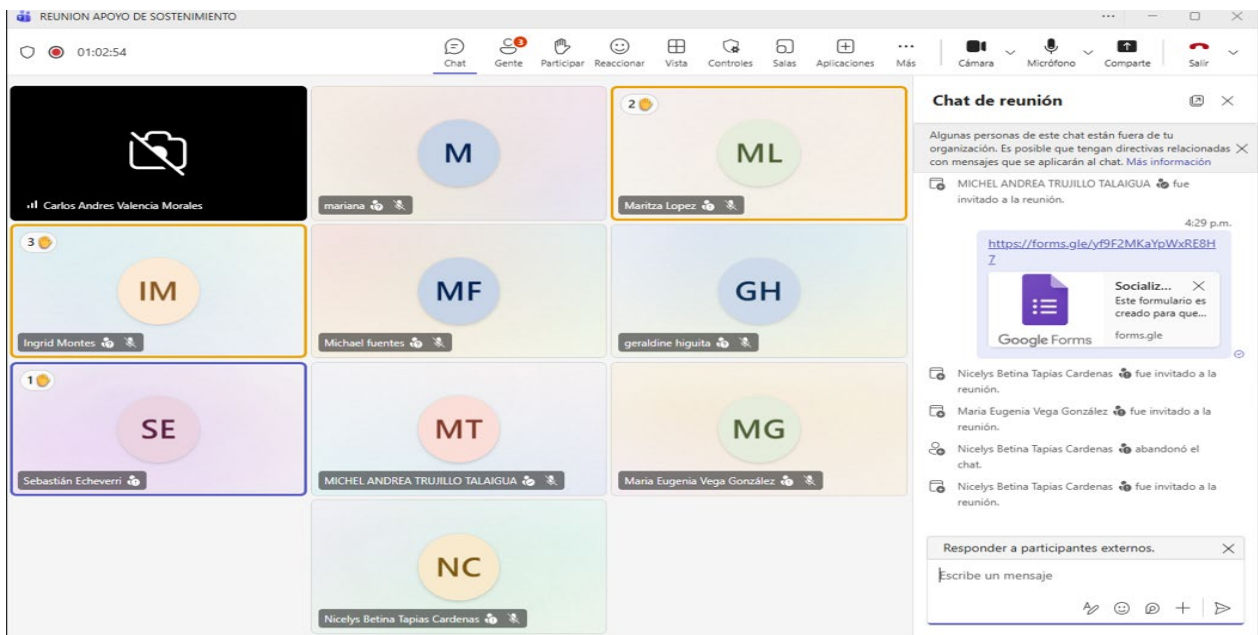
REUNION APOYO DE SOSTENIMIENTO

01:02:54

Chat Gente 3 Participar Reaccionar Vista Controles Salas Aplicaciones Más Cámara Micrófono Comparte Salir

Carlos Andres Valencia Morales

M
mariana

2
ML
Maritza Lopez

3
IM
Ingrid Montes

MF
Michael fuentes

GH
geraldine higuita

1
SE
Sebastián Echeverri

MT
MICHEL ANDREA TRUJILLO TALAIGUA

MG
Maria Eugenia Vega González

NC
Nicelys Betina Tapias Cardenas

Chat de reunión

Algunas personas de este chat están fuera de tu organización. Es posible que tengan directivas relacionadas con mensajes que se aplicarán al chat. Más información

MICHEL ANDREA TRUJILLO TALAIGUA fue invitado a la reunión.

4:29 p.m.

https://forms.gle/yf9F2MKaYpWxRE8H7

Socializ...
Este formulario es creado para que...
Google Forms
forms.gle

Nicelys Betina Tapias Cardenas fue invitado a la reunión.

Maria Eugenia Vega González fue invitado a la reunión.

Nicelys Betina Tapias Cardenas abandonó el chat.

Nicelys Betina Tapias Cardenas fue invitado a la reunión.

Responder a participantes externos.

Escribe un mensaje